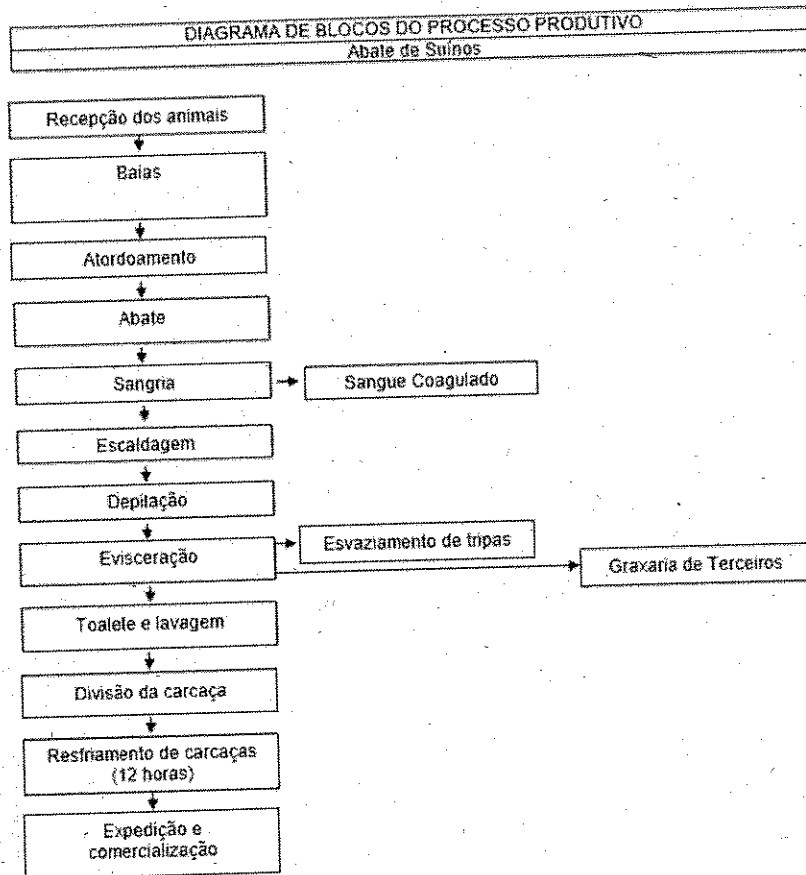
DIAGRAMA DE BLOCOS DO PROCESSO PRODUTIVO
Abate de Suínos

Recepção dos animais

Baias

Atordoamento

Abate

Sangria

Sangue Coagulado

Escaldagem

Depilação

Evisceração

Esvaziamento de tripas

Graxaria de Terceiros

Toalete e lavagem

Divisão da carcaça

Resfriamento de carcaças (12 horas)

Expedição e comercialização